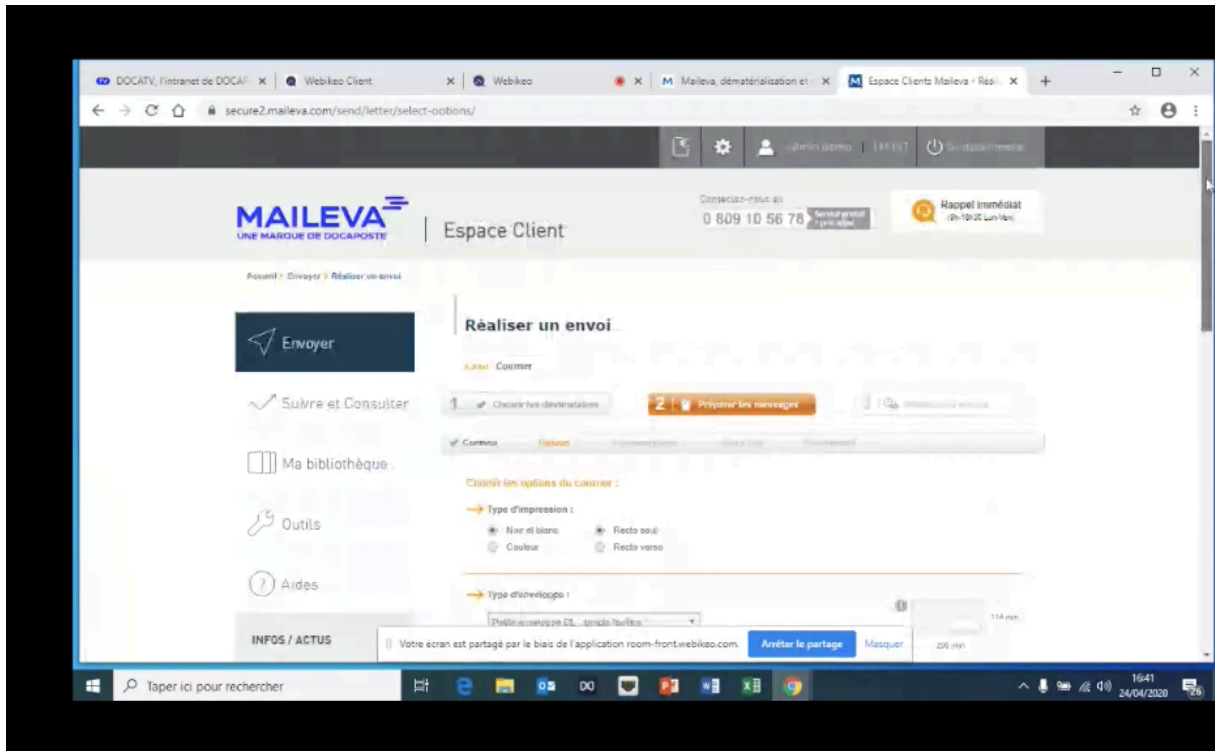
DOCATV, l'intranet de DOCAP × | Webikeo Client × | Webikeo × | M Maileva, dématérialisation et × | Espace Clients Maileva - Réa × | +

secure2.maileva.com/send/letter/select-options/

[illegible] | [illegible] | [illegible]

MAILEVA
UNE MARQUE DE DOCAPOSTE

Espace Client

Contactez-nous au
0 809 10 56 78 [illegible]

Rappel immédiat
(9h-18h30 Lun-Ven)

Accueil > Envoyer > Réaliser un envoi

Envoyer

Suivre et Consulter

Ma bibliothèque

Outils

Aides

INFOS / ACTUS

Réaliser un envoi

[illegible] Courrier

1 Choisir les destinataires

2 Préparer les messages

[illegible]

Contenu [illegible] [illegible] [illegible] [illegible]

Choisir les options du courrier :

Type d'impression :

Noir et blanc
Couleur
Recto seul
Recto verso

Type d'enveloppe :

Petite enveloppe DL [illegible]

114 mm

229 mm

Votre écran est partagé par le biais de l'application room-front.webikeo.com. Arrêter le partage Masquer

Taper ici pour rechercher

16:41
24/04/2020